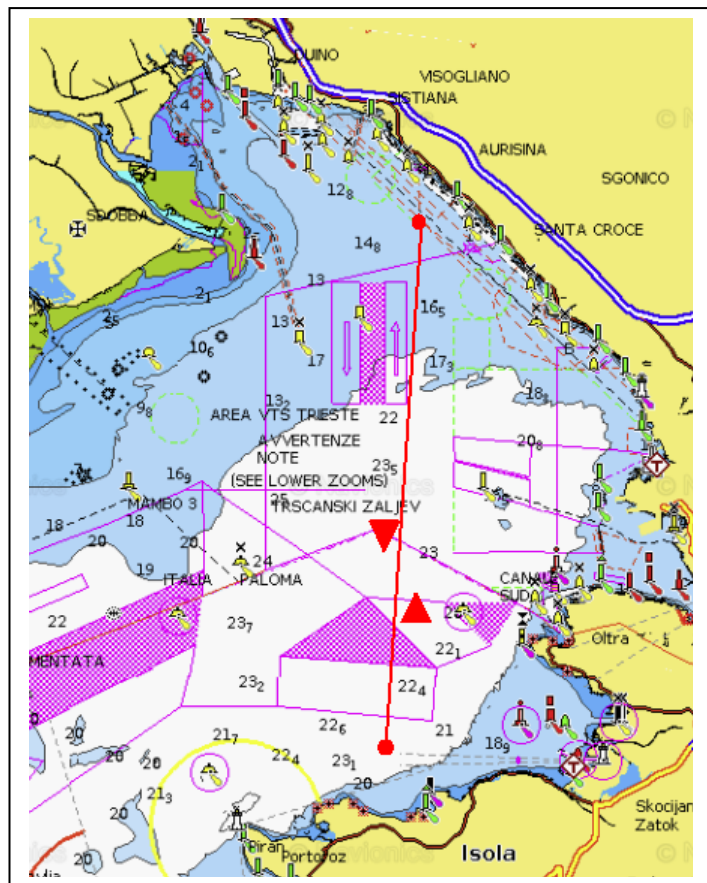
DUINO
VISOGLIANO
SISTIANA
AURISINA
SGONICO
SANTA CROCE
4
1
$2_1$
$12_8$
$14_8$
SDOBBA
13
$16_5$
$2_1$
$2_5$
13
17
$10_6$
$17_3$
$9_8$
$13_2$
22
$18_1$
AREA VTS TRIESTE
$20_8$
AVVERTENZE
NOTE
(SEE LOWER ZOOMS)
$23_5$
$16_9$
MAMBO 3
25
TRSCANSKI ZALJEV
18
18
20
20
24
23
19
ITALIA
PALOMA
CANALE
SUD
22
$23_7$
$22_1$
Oltra
MENTATA
$23_2$
$22_4$
$22_6$
21
$21_7$
$18_9$
20
$22_4$
$23_1$
20
$21_3$
20
Skocijan
Zatok
Piran
Portoroz
Isola
20